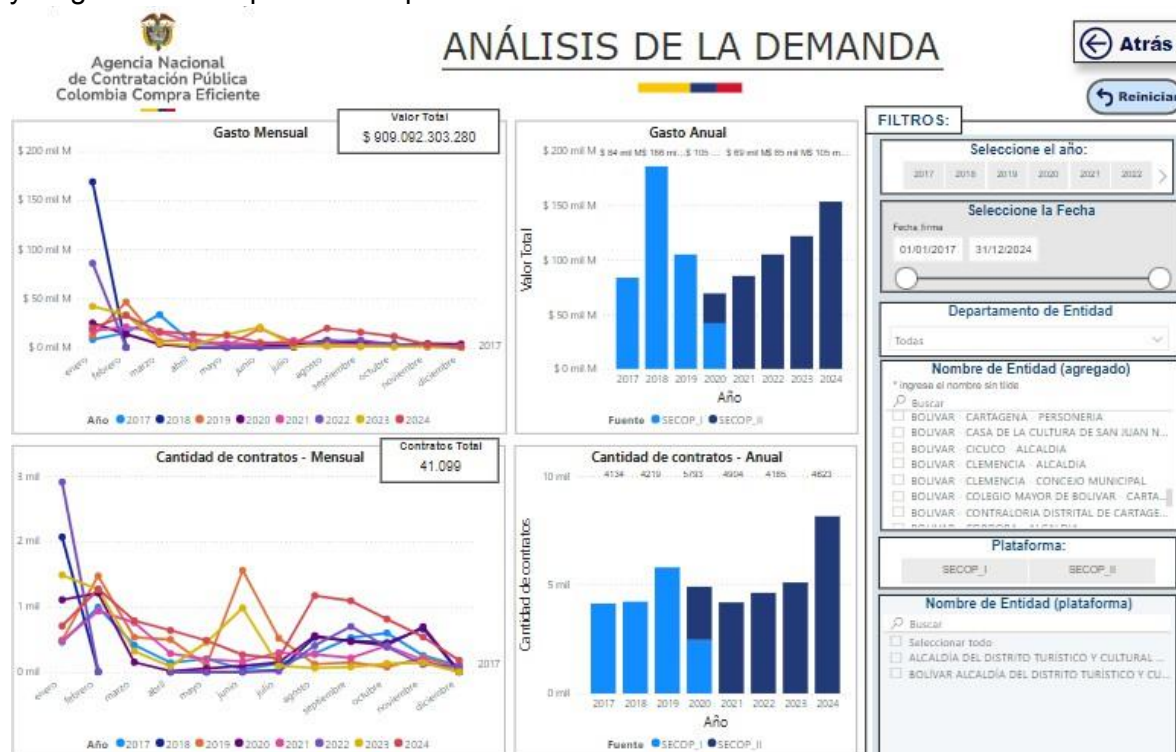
Agencia Nacional de Contratación Pública Colombia Compra Eficiente

ANÁLISIS DE LA DEMANDA

Atrás

Reiniciar

Gasto Mensual

Valor Total
$ 909.092.303.280

$ 200 mil M
$ 150 mil M
$ 100 mil M
$ 50 mil M
$ 0 mil M

enero febrero marzo abril mayo junio julio agosto septiembre octubre noviembre diciembre

2017

Año 2017 2018 2019 2020 2021 2022 2023 2024

Gasto Anual

$ 200 mil M $ 84 mil M$ 186 mi... $ 105 ... $ 69 mil M$ 85 mil M$ 105 m...
$ 150 mil M
$ 100 mil M
$ 50 mil M
$ 0 mil M

Valor Total

2017 2018 2019 2020 2021 2022 2023 2024
Año

Fuente SECOP_I SECOP_II

Cantidad de contratos - Mensual

Contratos Total
41.099

3 mil
2 mil
1 mil
0 mil

enero febrero marzo abril mayo junio julio agosto septiembre octubre noviembre diciembre

2017

Año 2017 2018 2019 2020 2021 2022 2023 2024

Cantidad de contratos - Anual

10 mil 4134 4219 5793 4904 4185 4623
5 mil
0 mil

Cantidad de contratos

2017 2018 2019 2020 2021 2022 2023 2024
Año

Fuente SECOP_I SECOP_II

FILTROS:

Seleccione el año:
2017 2018 2019 2020 2021 2022

Seleccione la Fecha
Fecha firma
01/01/2017 31/12/2024

Departamento de Entidad
Todas

Nombre de Entidad (agregado)
* ingrese el nombre sin tilde
Buscar
BOLIVAR - CARTAGENA - PERSONERIA
BOLIVAR - CASA DE LA CULTURA DE SAN JUAN N...
BOLIVAR - CICUCO - ALCALDIA
BOLIVAR - CLEMENCIA - ALCALDIA
BOLIVAR - CLEMENCIA - CONCEJO MUNICIPAL
BOLIVAR - COLEGIO MAYOR DE BOLIVAR - CARTA...
BOLIVAR - CONTRALORIA DISTRITAL DE CARTAGE...
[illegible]

Plataforma:
SECOP_I SECOP_II

Nombre de Entidad (plataforma)
Buscar
Seleccionar todo
ALCALDÍA DEL DISTRITO TURÍSTICO Y CULTURAL ...
BOLÍVAR ALCALDÍA DEL DISTRITO TURÍSTICO Y CU...